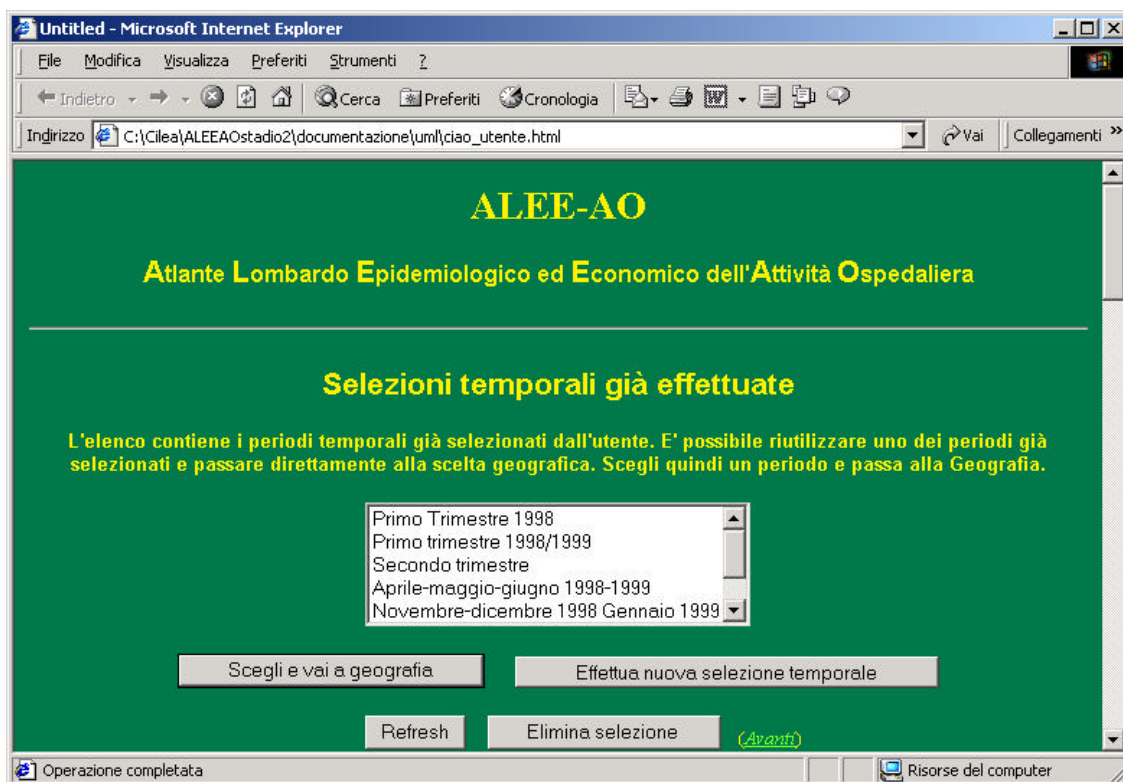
Untitled - Microsoft Internet Explorer

File Modifica Visualizza Preferiti Strumenti ?

Indietro Cerca Preferiti Cronologia

Indirizzo C:\Cilea\ALEEAOstadio2\documentazione\uml\ciao_utente.html Vai Collegamenti »

ALEE-AO

Atlante Lombardo Epidemiologico ed Economico dell'Attività Ospedaliera

Selezioni temporali già effettuate

L'elenco contiene i periodi temporali già selezionati dall'utente. E' possibile riutilizzare uno dei periodi già selezionati e passare direttamente alla scelta geografica. Scegli quindi un periodo e passa alla Geografia.

Primo Trimestre 1998
Primo trimestre 1998/1999
Secondo trimestre
Aprile-maggio-giugno 1998-1999
Novembre-dicembre 1998 Gennaio 1999

Scegli e vai a geografia

Effettua nuova selezione temporale

Refresh

Elimina selezione

(Avanti)

Operazione completata

Risorse del computer